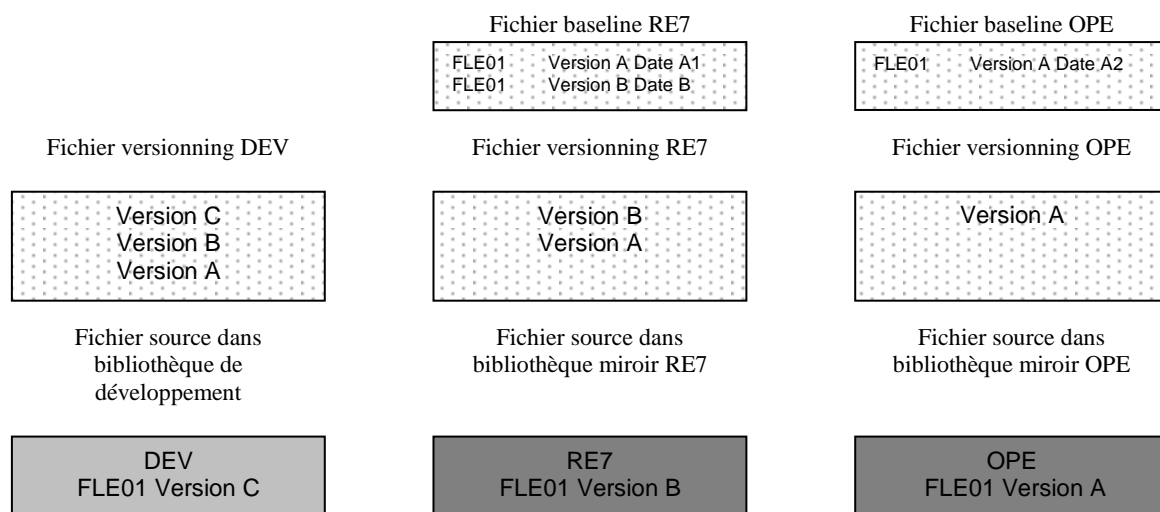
Fichier baseline RE7

FLE01 Version A Date A1
FLE01 Version B Date B

Fichier baseline OPE

FLE01 Version A Date A2

Fichier versionning DEV

Version C
Version B
Version A

Fichier source dans bibliothèque de développement

DEV
FLE01 Version C

Fichier versionning RE7

Version B
Version A

Fichier source dans bibliothèque miroir RE7

RE7
FLE01 Version B

Fichier versionning OPE

Version A

Fichier source dans bibliothèque miroir OPE

OPE
FLE01 Version A